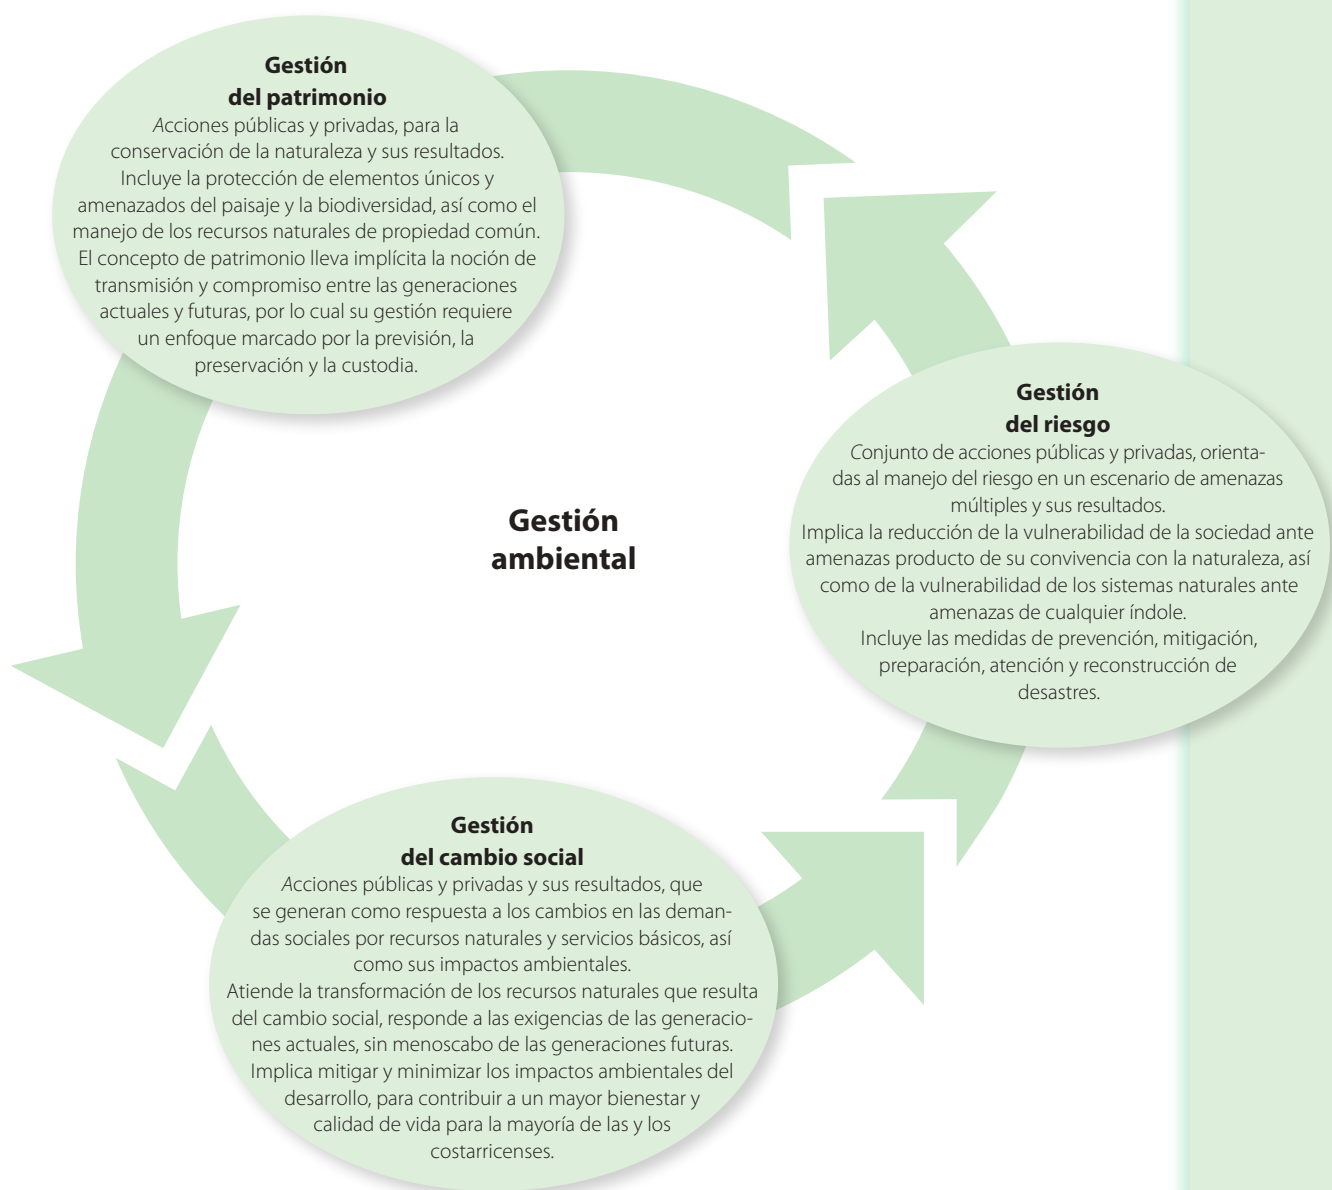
Gestión del patrimonio
Acciones públicas y privadas, para la conservación de la naturaleza y sus resultados. Incluye la protección de elementos únicos y amenazados del paisaje y la biodiversidad, así como el manejo de los recursos naturales de propiedad común. El concepto de patrimonio lleva implícita la noción de transmisión y compromiso entre las generaciones actuales y futuras, por lo cual su gestión requiere un enfoque marcado por la previsión, la preservación y la custodia.

Gestión ambiental

Gestión del riesgo
Conjunto de acciones públicas y privadas, orientadas al manejo del riesgo en un escenario de amenazas múltiples y sus resultados.
Implica la reducción de la vulnerabilidad de la sociedad ante amenazas producto de su convivencia con la naturaleza, así como de la vulnerabilidad de los sistemas naturales ante amenazas de cualquier índole.
Incluye las medidas de prevención, mitigación, preparación, atención y reconstrucción de desastres.

Gestión del cambio social
Acciones públicas y privadas y sus resultados, que se generan como respuesta a los cambios en las demandas sociales por recursos naturales y servicios básicos, así como sus impactos ambientales.
Atiende la transformación de los recursos naturales que resulta del cambio social, responde a las exigencias de las generaciones actuales, sin menoscabo de las generaciones futuras.
Implica mitigar y minimizar los impactos ambientales del desarrollo, para contribuir a un mayor bienestar y calidad de vida para la mayoría de las y los costarricenses.